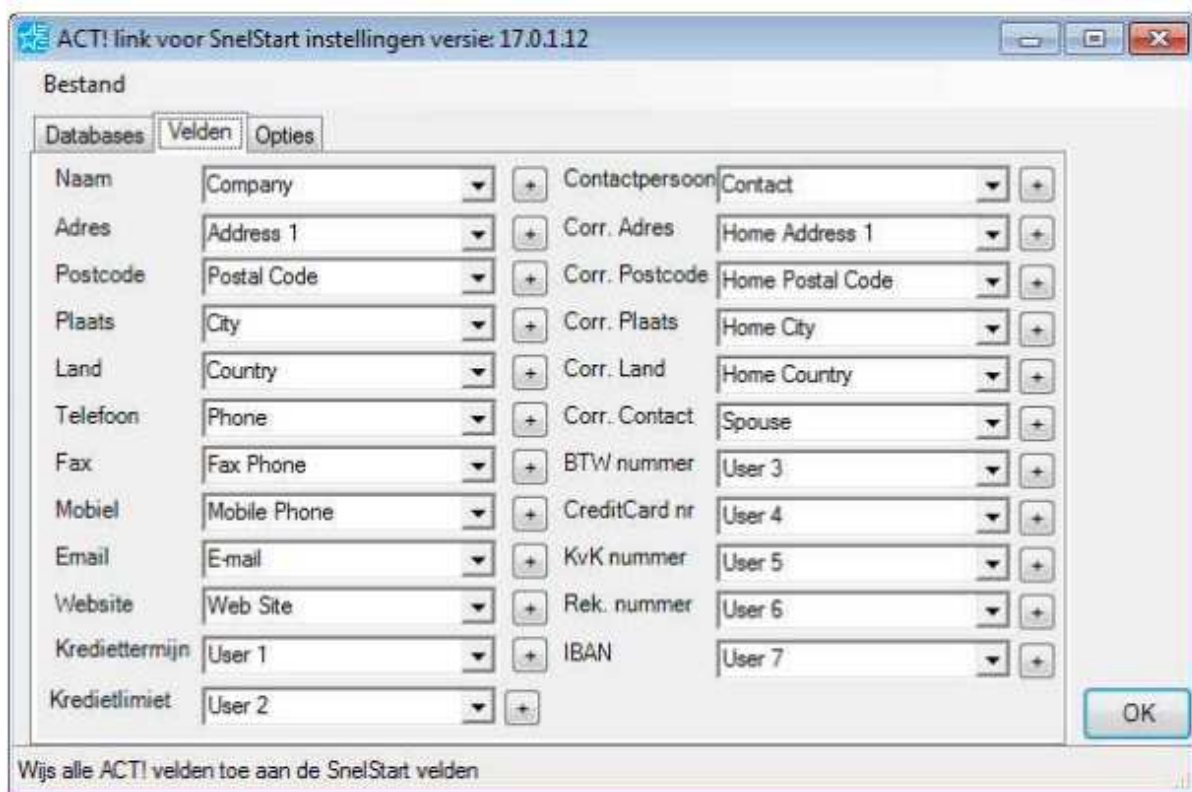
ACT! link voor SnelStart instellingen versie: 17.0.1.12

Bestand

Databases | Velden | Opties

Naam Company +
Adres Address 1 +
Postcode Postal Code +
Plaats City +
Land Country +
Telefoon Phone +
Fax Fax Phone +
Mobiel Mobile Phone +
Email E-mail +
Website Web Site +
Krediettermijn User 1 +
Kredietlimiet User 2 +

Contactpersoon Contact +
Corr. Adres Home Address 1 +
Corr. Postcode Home Postal Code +
Corr. Plaats Home City +
Corr. Land Home Country +
Corr. Contact Spouse +
BTW nummer User 3 +
CreditCard nr User 4 +
KvK nummer User 5 +
Rek. nummer User 6 +
IBAN User 7 +

OK

Wijs alle ACT! velden toe aan de SnelStart velden